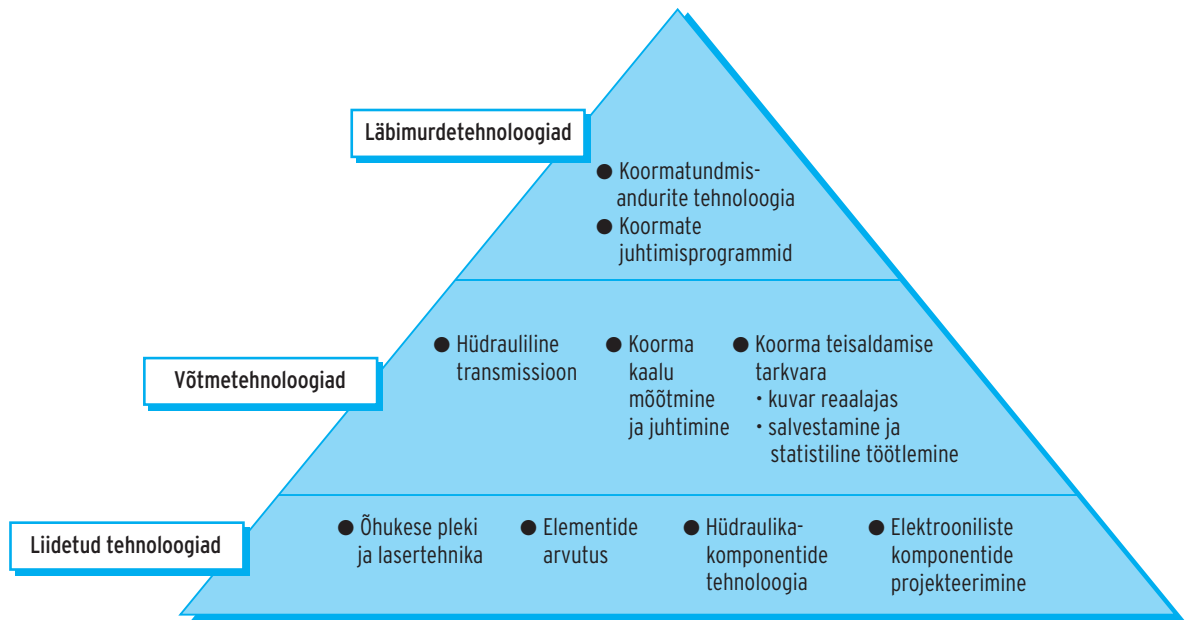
Läbimurdetehnoloogiad

● Koormatundmisandurite tehnoloogia
● Koormate juhtimisprogrammid

Võtmetehnoloogiad

● Hüdrauliline transmissioon
● Koorma kaalu mõõtmine ja juhtimine
● Koorma teisaldamise tarkvara
• kuvar reaalajas
• salvestamine ja statistiline töötlemine

Liidetud tehnoloogiad

● Õhukese pleki ja lasertehnika
● Elementide arvutus
● Hüdraulikakomponentide tehnoloogia
● Elektrooniliste komponentide projekteerimine